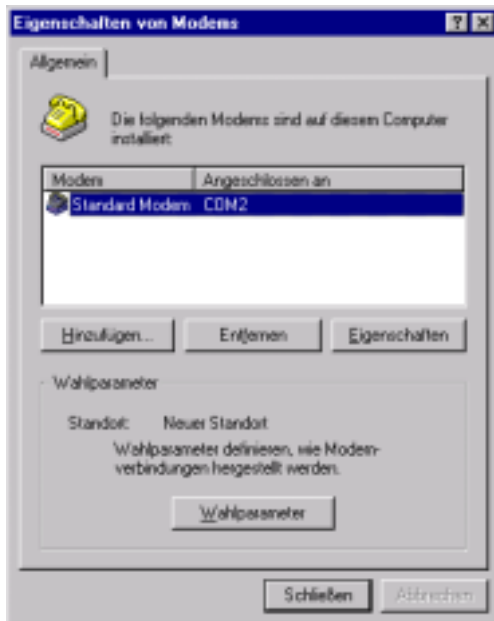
Eigenschaften von Modems

?

Allgemein

Die folgenden Modems sind auf diesem Computer installiert:

| Modem | Angeschlossen an |
|---|---|
| Standard Modem | COM2 |

Hinzufügen...

Entfernen

Eigenschaften

Wahlparameter

Standort: Neuer Standort

Wahlparameter definieren, wie Modemverbindungen hergestellt werden.

Wahlparameter

Schließen

Abbrechen